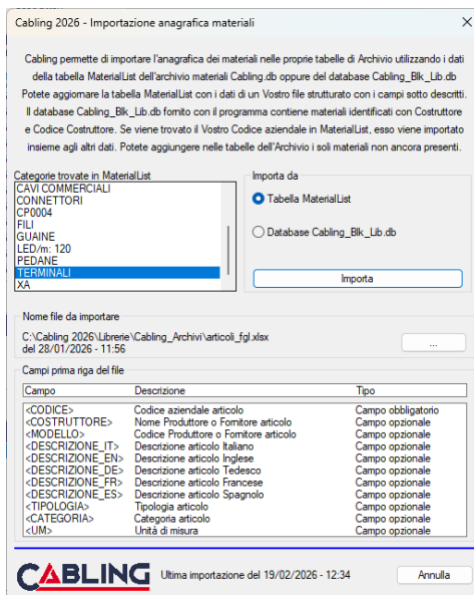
Cabling 2026 - Importazione anagrafica materiali

Cabling permette di importare l'anagrafica dei materiali nelle proprie tabelle di Archivio utilizzando i dati della tabella MaterialList dell'archivio materiali Cabling.db oppure del database Cabling_Blk_Lib.db Potete aggiornare la tabella MaterialList con i dati di un Vostro file strutturato con i campi sotto descritti. Il database Cabling_Blk_Lib.db fornito con il programma contiene materiali identificati con Costruttore e Codice Costruttore. Se viene trovato il Vostro Codice aziendale in MaterialList, esso viene importato insieme agli altri dati. Potete aggiungere nelle tabelle dell'Archivio i soli materiali non ancora presenti.

Categorie trovate in MaterialList
CAVI COMMERCIALI
CONNETTORI
CP0004
FILI
GUAINE
LED/m: 120
PEDANE
TERMINALI
XA

Importa da
Tabella MaterialList
Database Cabling_Blk_Lib.db
Importa

Nome file da importare
C:\Cabling 2026\Librerie\Cabling_Archivi\articoli_fgl.xlsx del 28/01/2026 - 11:56
...

Campi prima riga del file

| Campo | Descrizione | Tipo |
|---|---|---|
| <CODICE> | Codice aziendale articolo | Campo obbligatorio |
| <COSTRUTTORE> | Nome Produttore o Fornitore articolo | Campo opzionale |
| <MODELLO> | Codice Produttore o Fornitore articolo | Campo opzionale |
| <DESCRIZIONE_IT> | Descrizione articolo Italiano | Campo opzionale |
| <DESCRIZIONE_EN> | Descrizione articolo Inglese | Campo opzionale |
| <DESCRIZIONE_DE> | Descrizione articolo Tedesco | Campo opzionale |
| <DESCRIZIONE_FR> | Descrizione articolo Francese | Campo opzionale |
| <DESCRIZIONE_ES> | Descrizione articolo Spagnolo | Campo opzionale |
| <TIPOLOGIA> | Tipologia articolo | Campo opzionale |
| <CATEGORIA> | Categoria articolo | Campo opzionale |
| <UM> | Unità di misura | Campo opzionale |

CABLING
Ultima importazione del 19/02/2026 - 12:34
Annulla